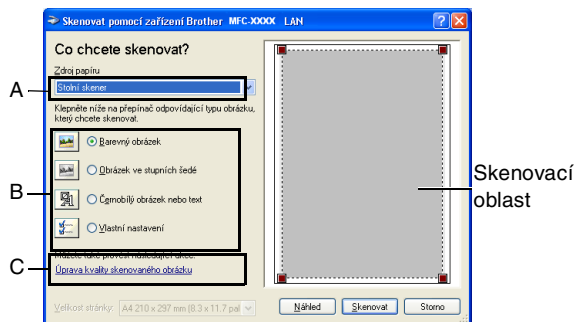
Skenovat pomocí zařízení Brother MFC-XXXX LAN

Co chcete skenovat?

Zdroj papíru

A

Stolní skener

Klepněte níže na přepínač odpovídající typu obrázku, který chcete skenovat.

B

Barevný obrázek

Obrázek ve stupních šedé

Černobílý obrázek nebo text

Vlastní nastavení

C

Můžete také provést následující akce:

Úprava kvality skenovaného obrázku

Velikost stránky: A4 210 x 297 mm (8.3 x 11.7 pa

Náhled

Skenovat

Storno

Skenovací oblast